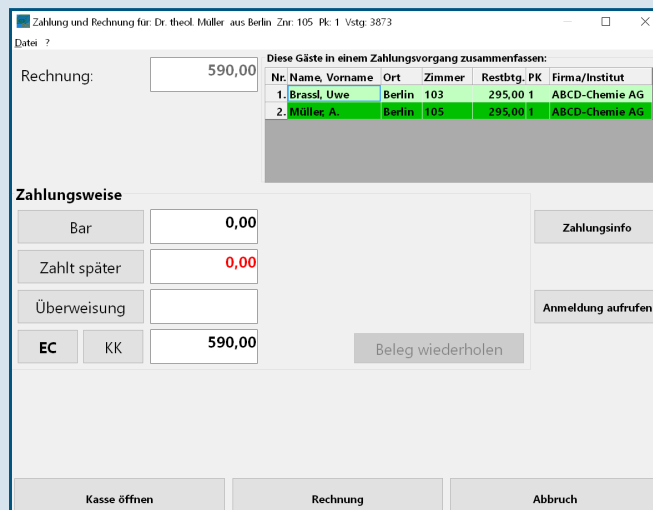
Zahlung und Rechnung für: Dr. theol. Müller aus Berlin Znr: 105 Pk: 1 Vstg: 3873

Datei ?

Rechnung: 590,00

Diese Gäste in einem Zahlungsvorgang zusammenfassen:

| Nr. | Name, Vorname | Ort | Zimmer | Restbtg. | PK | Firma/Institut |
|---|---|---|---|---|---|---|
| 1. | Brassl, Uwe | Berlin | 103 | 295,00 | 1 | ABCD-Chemie AG |
| 2. | Müller, A. | Berlin | 105 | 295,00 | 1 | ABCD-Chemie AG |

Zahlungsweise

Bar 0,00

Zahlt später 0,00

Überweisung

EC KK 590,00

Beleg wiederholen

Zahlungsinfo

Anmeldung aufrufen

Kasse öffnen

Rechnung

Abbruch